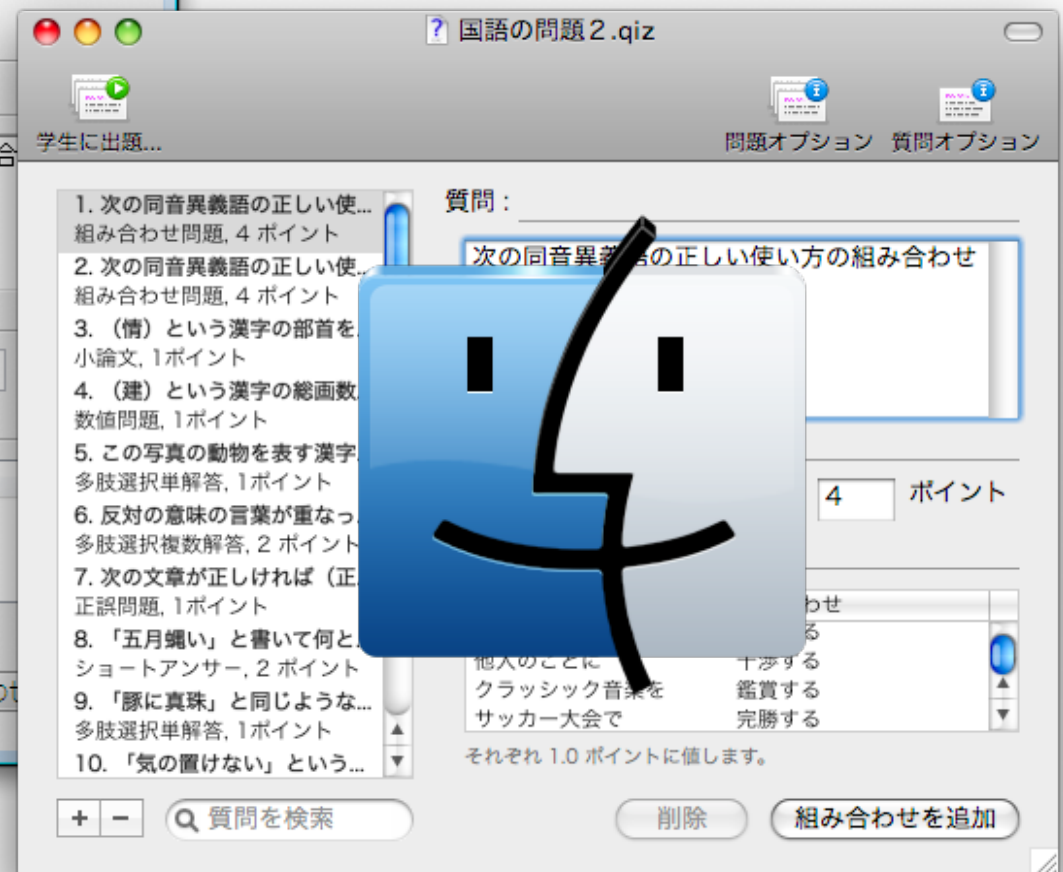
国語の問題２.qiz

学生に出題...

問題オプション 質問オプション

1. 次の同音異義語の正しい使...
組み合わせ問題, 4 ポイント
2. 次の同音異義語の正しい使...
組み合わせ問題, 4 ポイント
3. （情）という漢字の部首を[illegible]
小論文, 1ポイント
4. （建）という漢字の総画数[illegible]
数値問題, 1ポイント
5. この写真の動物を表す漢字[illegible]
多肢選択単解答, 1ポイント
6. 反対の意味の言葉が重なっ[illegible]
多肢選択複数解答, 2 ポイント
7. 次の文章が正しければ（正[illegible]
正誤問題, 1ポイント
8. 「五月蝿い」と書いて何と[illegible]
ショートアンサー, 2 ポイント
9. 「豚に真珠」と同じような...
多肢選択単解答, 1ポイント
10. 「気の置けない」という...

質問：
次の同音異義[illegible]の正しい使い方の組み合わせ

4 ポイント

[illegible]わせ
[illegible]る
他人のことに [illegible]渉する
クラッシック音楽を 鑑賞する
サッカー大会で 完勝する

それぞれ 1.0 ポイントに値します。

+ −
質問を検索
削除
組み合わせを追加